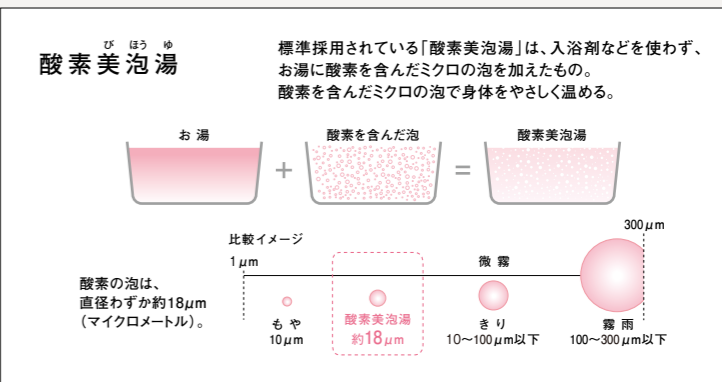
酸素美泡湯

標準採用されている「酸素美泡湯」は、入浴剤などを使わず、お湯に酸素を含んだミクロの泡を加えたもの。酸素を含んだミクロの泡で身体をやさしく温める。

お湯 + 酸素を含んだ泡 = 酸素美泡湯

比較イメージ

$1\mu m$

微霧

$300\mu m$

酸素の泡は、直径わずか約18μm（マイクロメートル）。

もや
$10\mu m$

酸素美泡湯
約$18\mu m$

きり
10〜$100\mu m$以下

霧雨
100〜$300\mu m$以下